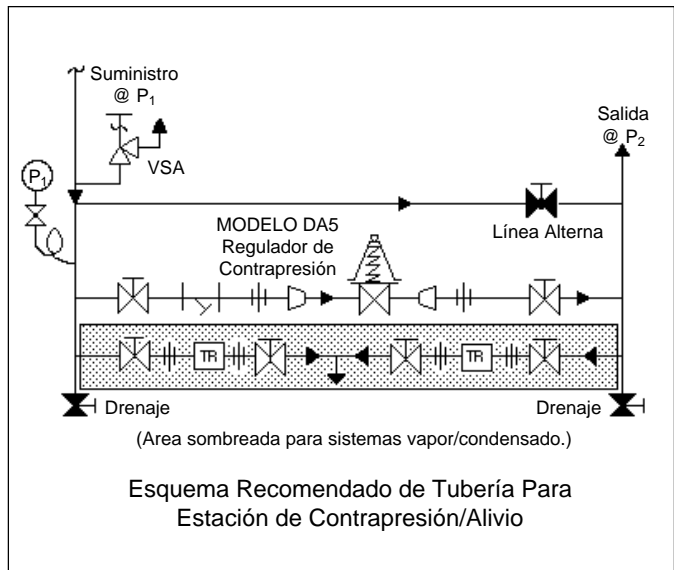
Suministro
@ $P_1$

VSA

$P_1$

Salida
@ $P_2$

MODELO DA5
Regulador de
Contrapresión

Línea Alterna

TR

TR

Drenaje

Drenaje

(Area sombreada para sistemas vapor/condensado.)

Esquema Recomendado de Tubería Para
Estación de Contrapresión/Alivio